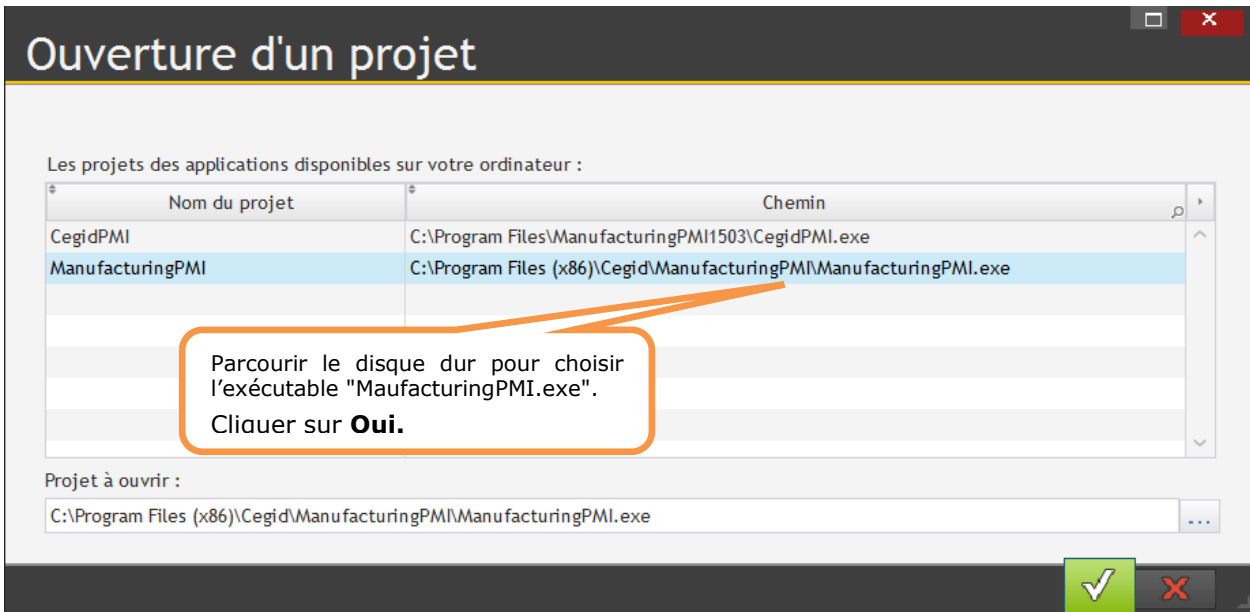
Ouverture d'un projet

Les projets des applications disponibles sur votre ordinateur :

| Nom du projet | Chemin |
|---|---|
| CegidPMI | C:\Program Files\ManufacturingPMI1503\CegidPMI.exe |
| ManufacturingPMI | C:\Program Files (x86)\Cegid\ManufacturingPMI\ManufacturingPMI.exe |

Parcourir le disque dur pour choisir l'exécutable "MaufacturingPMI.exe".

Cliquer sur **Oui.**

Projet à ouvrir :

C:\Program Files (x86)\Cegid\ManufacturingPMI\ManufacturingPMI.exe

...